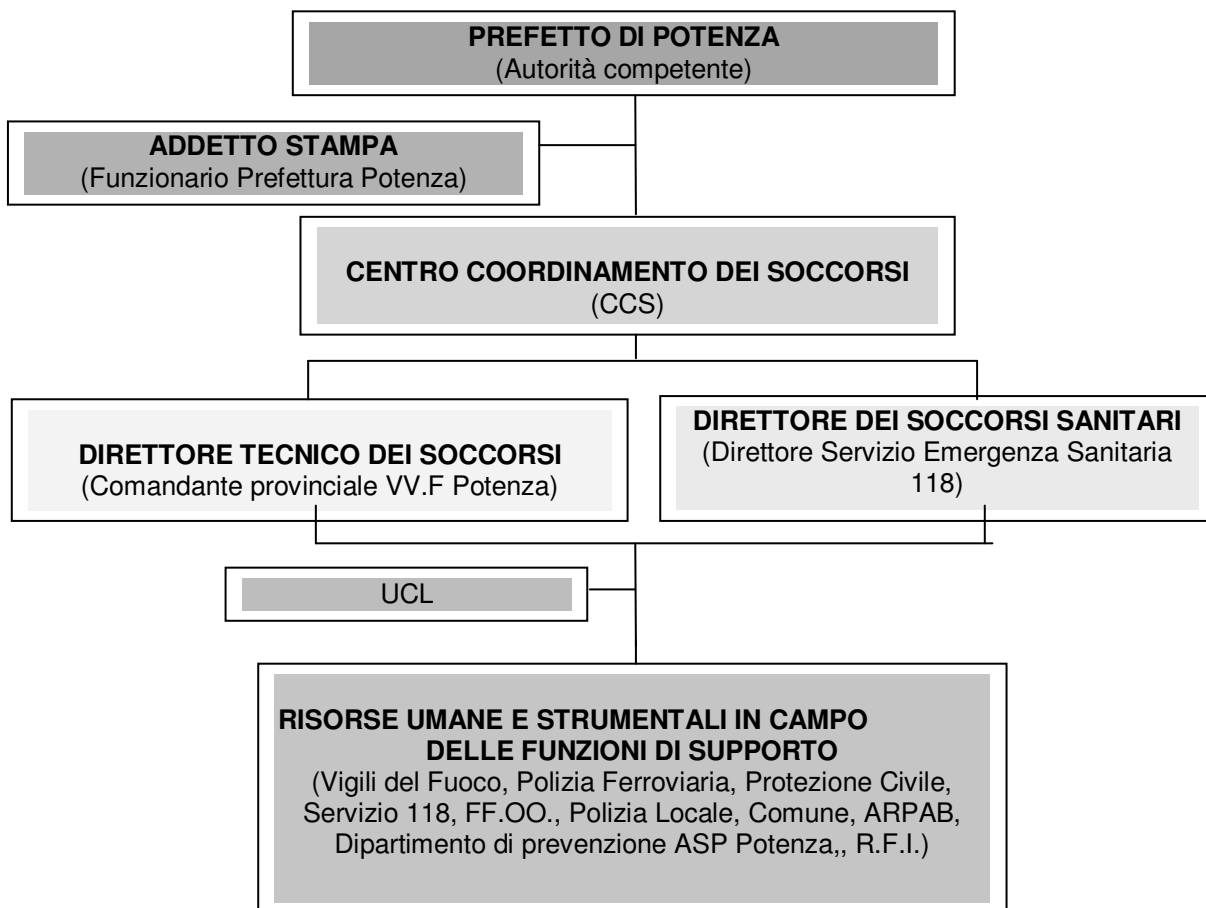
PREFETTO DI POTENZA
(Autorità competente)

ADDETTO STAMPA
(Funzionario Prefettura Potenza)

CENTRO COORDINAMENTO DEI SOCCORSI
(CCS)

DIRETTORE TECNICO DEI SOCCORSI
(Comandante provinciale VV.F Potenza)

DIRETTORE DEI SOCCORSI SANITARI
(Direttore Servizio Emergenza Sanitaria 118)

UCL

RISORSE UMANE E STRUMENTALI IN CAMPO DELLE FUNZIONI DI SUPPORTO
(Vigili del Fuoco, Polizia Ferroviaria, Protezione Civile, Servizio 118, FF.OO., Polizia Locale, Comune, ARPAB, Dipartimento di prevenzione ASP Potenza,, R.F.I.)